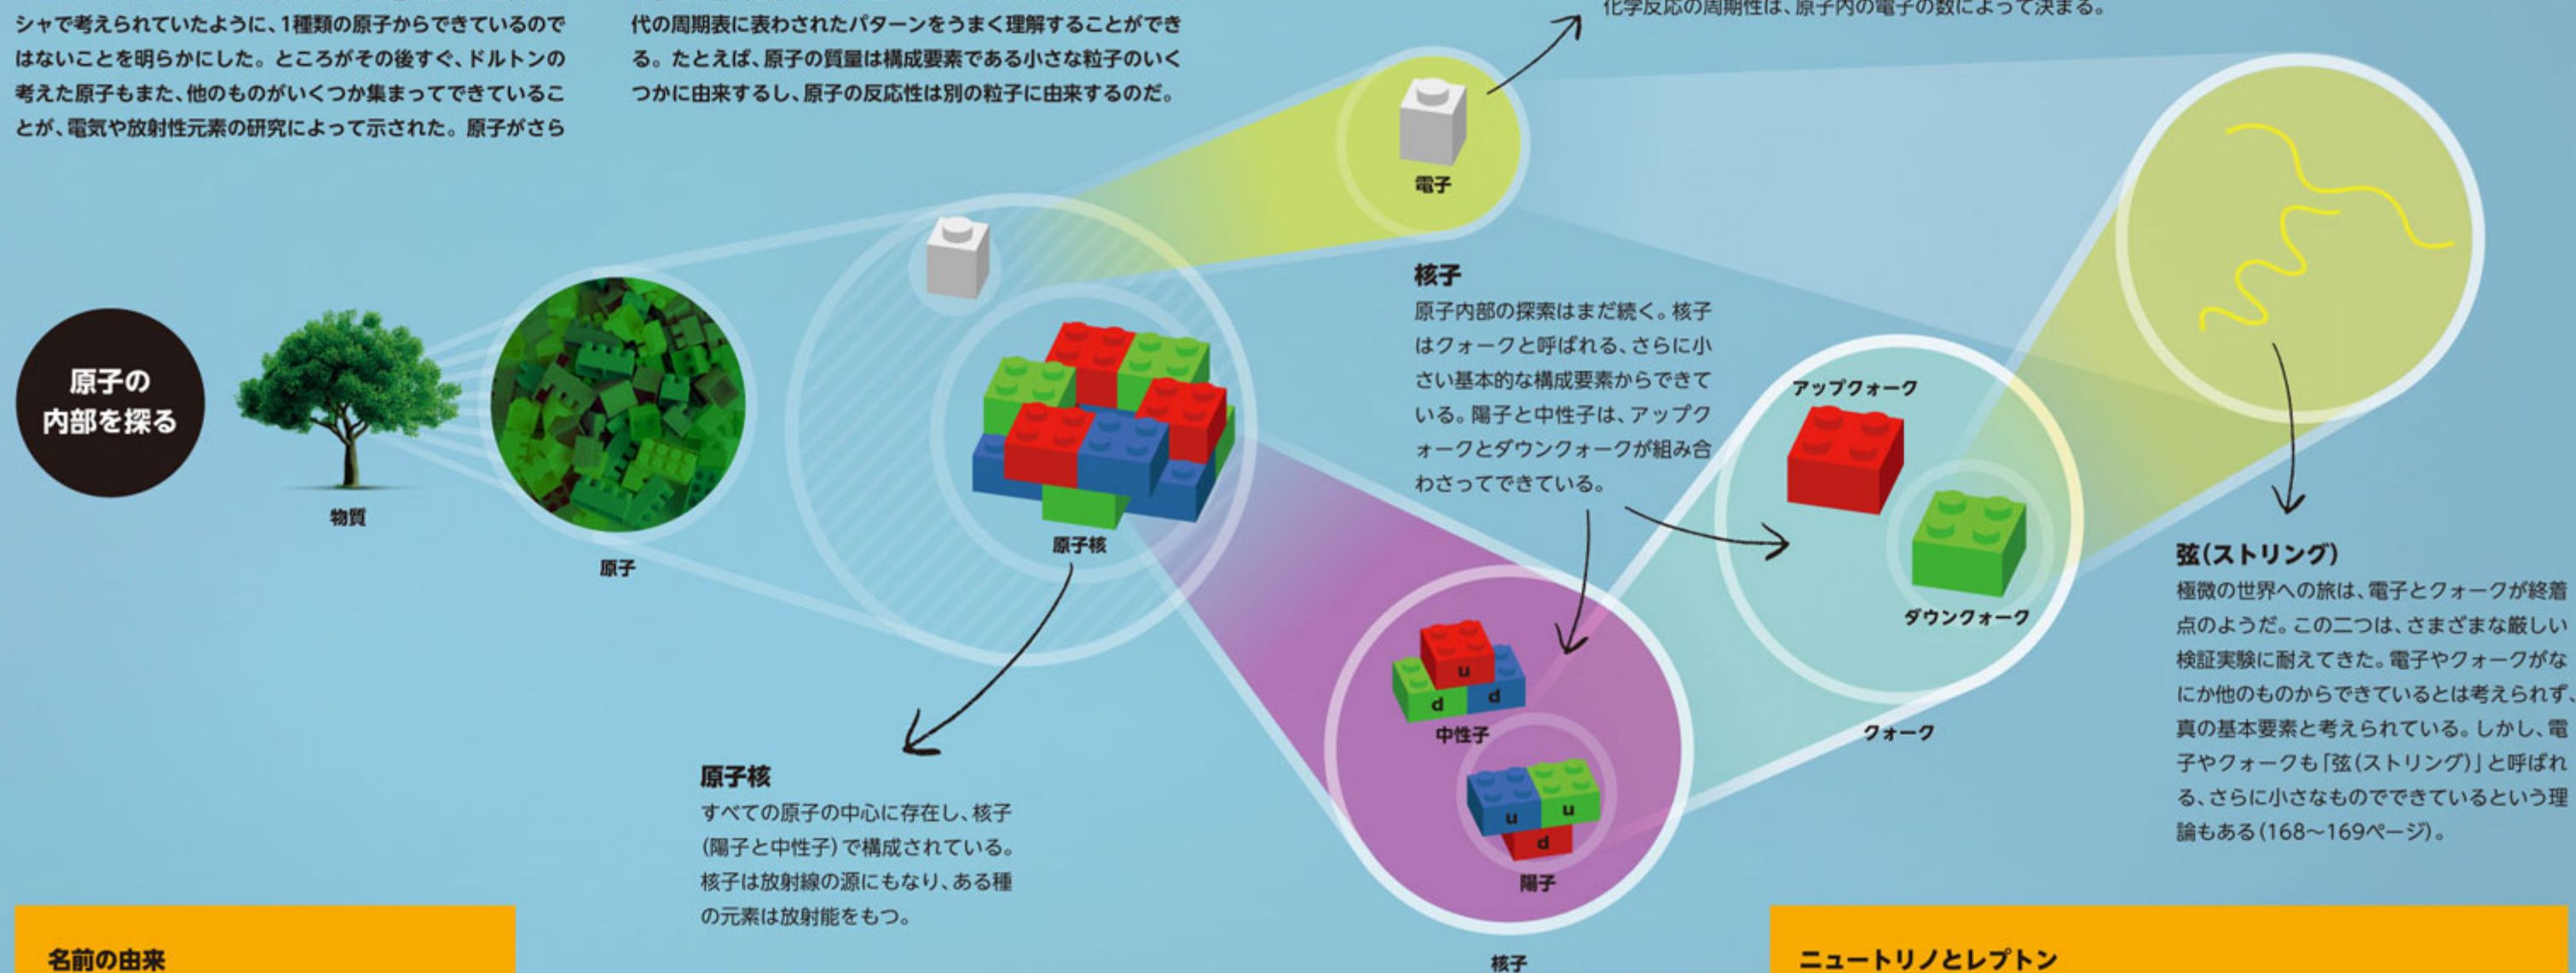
シャで考えられていたように、1種類の原子からできているのではないことを明らかにした。ところがその後すぐ、ドルトンの考えた原子もまた、他のものがいくつか集まってできていることが、電気や放射性元素の研究によって示された。原子がさら

代の周期表に表わされたパターンをうまく理解することができる。たとえば、原子の質量は構成要素である小さな粒子のいくつかに由来するし、原子の反応性は別の粒子に由来するのだ。

化学反応の周期性は、原子内の電子の数によって決まる。

原子の内部を探る

物質

原子

電子

原子核

核子
原子内部の探索はまだ続く。核子はクォークと呼ばれる、さらに小さい基本的な構成要素からできている。陽子と中性子は、アップクォークとダウンクォークが組み合わさってできている。

アップクォーク

ダウンクォーク

クォーク

弦(ストリング)
極微の世界への旅は、電子とクォークが終着点のようだ。この二つは、さまざまな厳しい検証実験に耐えてきた。電子やクォークがなにか他のものからできているとは考えられず、真の基本要素と考えられている。しかし、電子やクォークも「弦(ストリング)」と呼ばれる、さらに小さなものでできているという理論もある(168〜169ページ)。

u
d
d
中性子

u
u
d
陽子

原子核
すべての原子の中心に存在し、核子(陽子と中性子)で構成されている。核子は放射線の源にもなり、ある種の元素は放射能をもつ。

核子

名前の由来

ニュートリノとレプトン